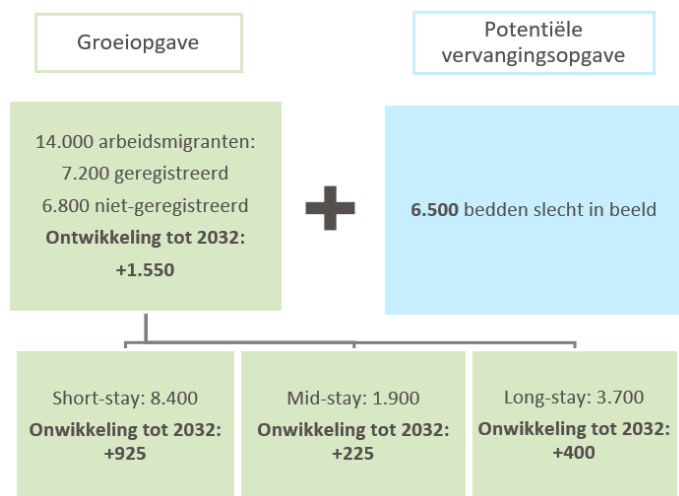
Groeiopgave

Potentiële vervangingsopgave

14.000 arbeidsmigranten:
7.200 geregistreerd
6.800 niet-geregistreerd
**Ontwikkeling tot 2032: +1.550**

+

**6.500** bedden slecht in beeld

Short-stay: 8.400
**Onwikkeling tot 2032: +925**

Mid-stay: 1.900
**Onwikkeling tot 2032: +225**

Long-stay: 3.700
**Onwikkeling tot 2032: +400**